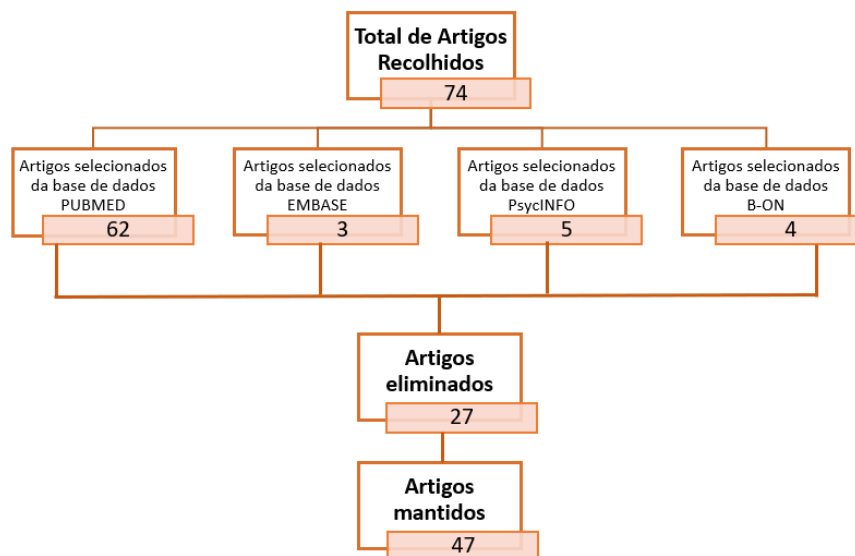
Total de Artigos Recolhidos
74

Artigos selecionados da base de dados PUBMED
62

Artigos selecionados da base de dados EMBASE
3

Artigos selecionados da base de dados PsycINFO
5

Artigos selecionados da base de dados B-ON
4

Artigos eliminados
27

Artigos mantidos
47